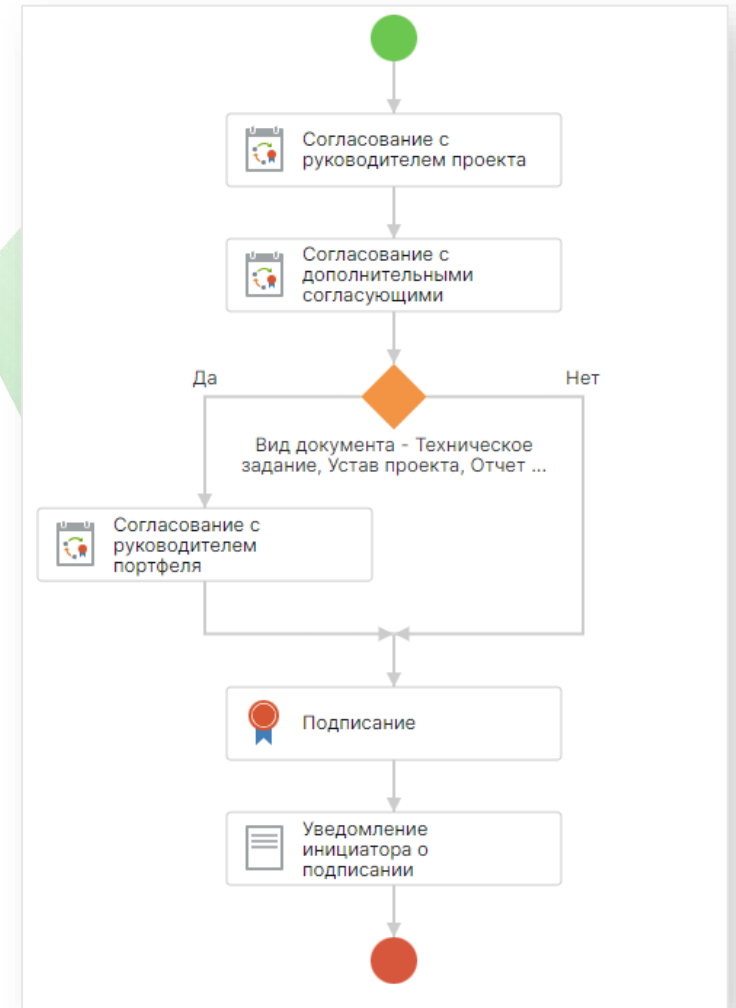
Согласование с руководителем проекта

Согласование с дополнительными согласующими

Да

Нет

Вид документа - Техническое задание, Устав проекта, Отчет ...

Согласование с руководителем портфеля

Подписание

Уведомление инициатора о подписании